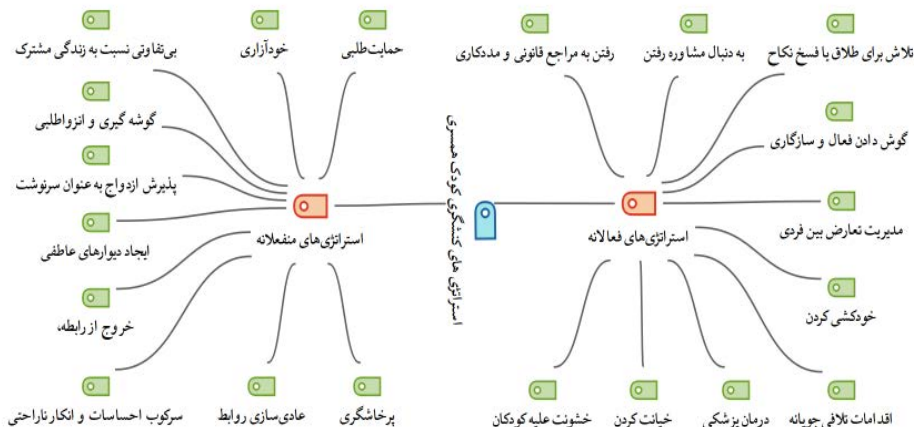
استراتژی های کنشگری کودک همسری

استراتژی‌های منفعلانه

بی‌تفاوتی نسبت به زندگی مشترک

خودآزاری

حمایت‌طلبی

گوشه گیری و انزواطلبی

پذیرش ازدواج به عنوان سرنوشت

ایجاد دیوارهای عاطفی

خروج از رابطه.

سرکوب احساسات و انکارناراحتی

عادی‌سازی روابط

پرخاشگری

استراتژی‌های فعالانه

رفتن به مراجع قانونی و مددکاری

به دنبال مشاوره رفتن

تلاش برای طلاق یا فسخ نکاح

گوش دادن فعال و سازگاری

مدیریت تعارض بین فردی

خودکشی کردن

اقدامات تلافی جویانه

درمان پزشکی

خیانت کردن

خشونت علیه کودکان